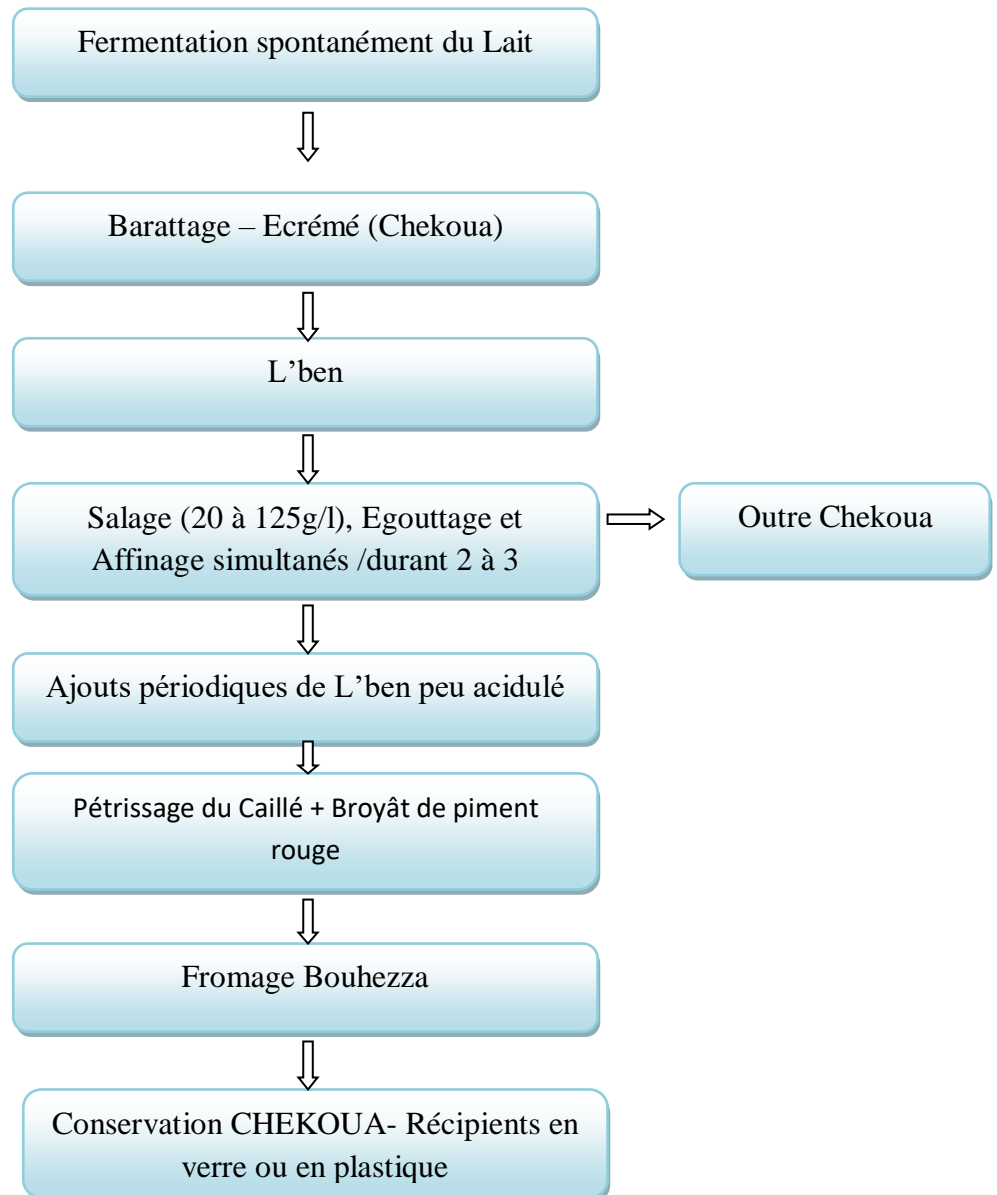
Fermentation spontanément du Lait

Barattage – Ecrémé (Chekoua)

L’ben

Salage (20 à 125g/l), Egouttage et Affinage simultanés /durant 2 à 3

Outre Chekoua

Ajouts périodiques de L’ben peu acidulé

Pétrissage du Caillé + Broyât de piment rouge

Fromage Bouhezza

Conservation CHEKOUA- Récipients en verre ou en plastique